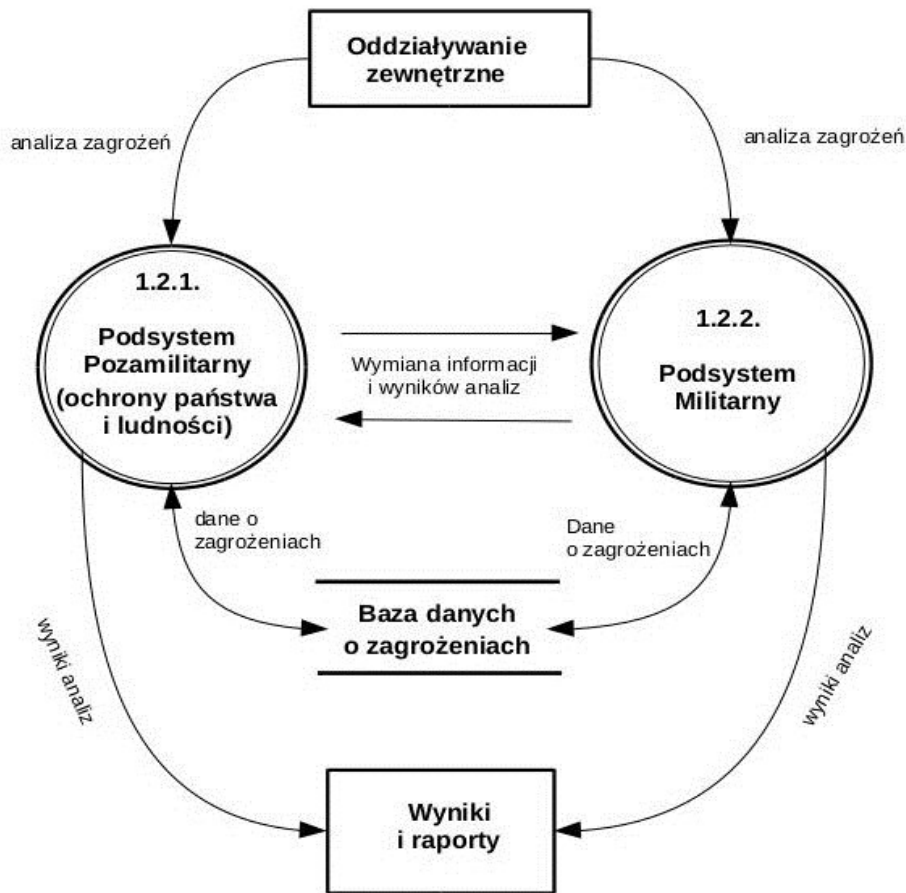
Oddziaływanie zewnętrzne

analiza zagrożeń

analiza zagrożeń

1.2.1.

Podsystem Pozamilitarny (ochrony państwa i ludności)

Wymiana informacji i wyników analiz

1.2.2.

Podsystem Militarny

dane o zagrożeniach

Dane o zagrożeniach

Baza danych o zagrożeniach

wyniki analiz

wyniki analiz

Wyniki i raporty